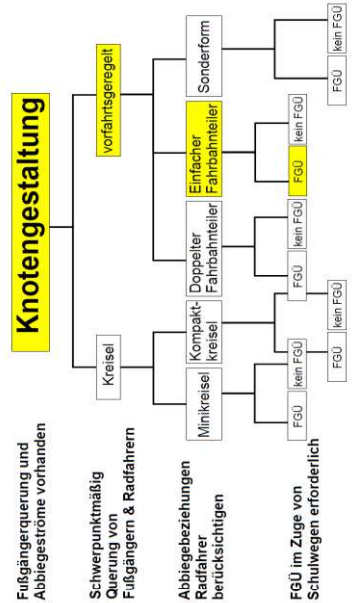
Knotengestaltung

Fußgängerquerung und Abbiegeströme vorhanden

Schwerpunktmäßig Querung von Fußgängern & Radfahrern

Abbiegebeziehungen Radfahrer berücksichtigen

FGÜ im Zuge von Schulwegen erforderlich

Kreisel

vorfahrtsgeregelt

Minikreisel

Kompaktkreisel

Doppelter Fahrbahnteiler

Einfacher Fahrbahnteiler

Sonderform

FGÜ

kein FGÜ

FGÜ

kein FGÜ

FGÜ

kein FGÜ

FGÜ

kein FGÜ

FGÜ

kein FGÜ